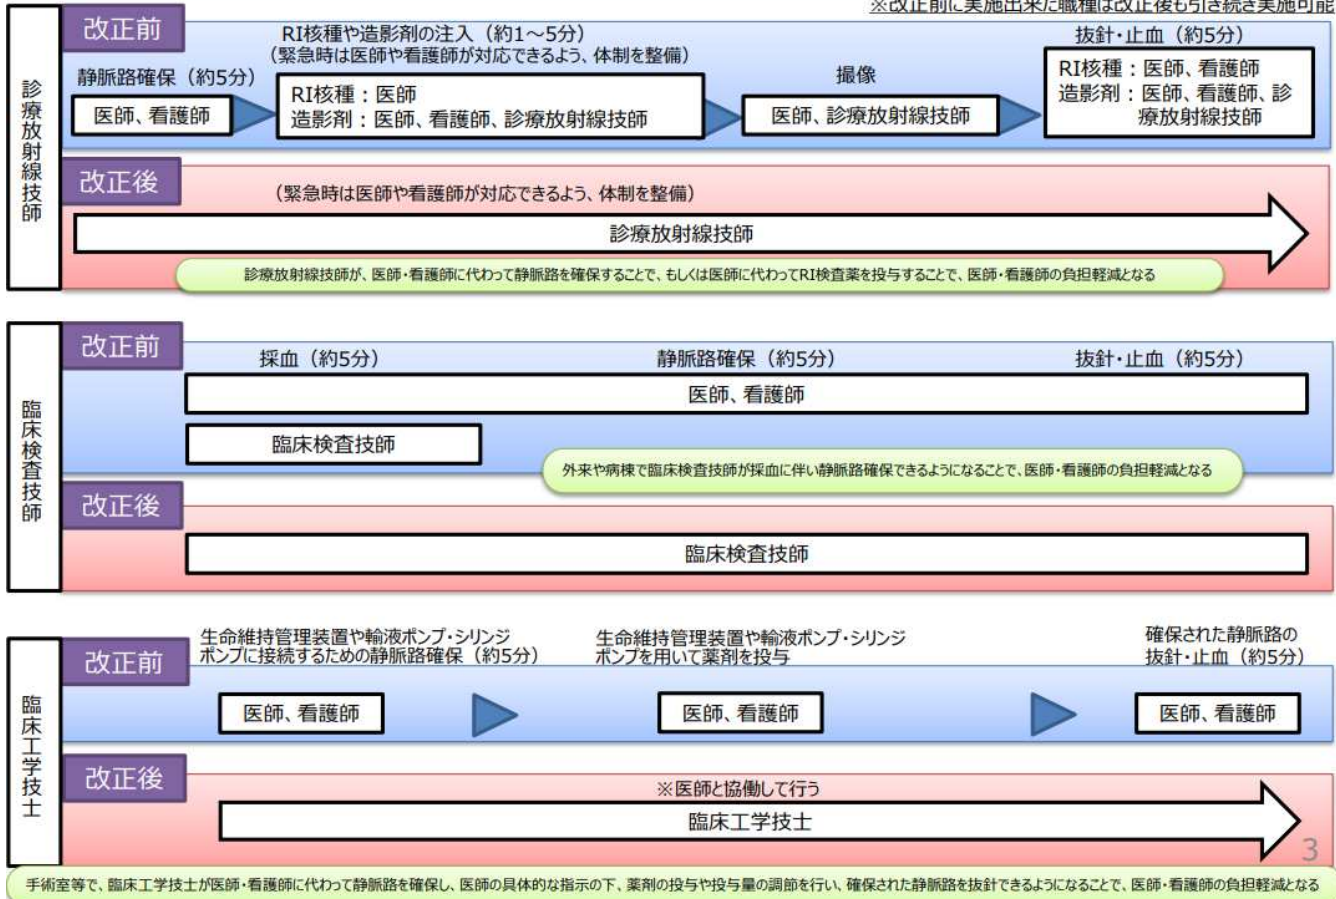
※改正前に実施出来た職種は改正後も引き続き実施可能

診療放射線技師

改正前

静脈路確保（約5分）

医師、看護師

RI核種や造影剤の注入（約1～5分）
（緊急時は医師や看護師が対応できるよう、体制を整備）

RI核種：医師
造影剤：医師、看護師、診療放射線技師

撮像

医師、診療放射線技師

抜針・止血（約5分）

RI核種：医師、看護師
造影剤：医師、看護師、診療放射線技師

改正後

（緊急時は医師や看護師が対応できるよう、体制を整備）

診療放射線技師

診療放射線技師が、医師・看護師に代わって静脈路を確保することで、もしくは医師に代わってRI検査薬を投与することで、医師・看護師の負担軽減となる

臨床検査技師

改正前

採血（約5分）

静脈路確保（約5分）

抜針・止血（約5分）

医師、看護師

臨床検査技師

外来や病棟で臨床検査技師が採血に伴い静脈路確保できるようになることで、医師・看護師の負担軽減となる

改正後

臨床検査技師

臨床工学技士

改正前

生命維持管理装置や輸液ポンプ・シリンジポンプに接続するための静脈路確保（約5分）

医師、看護師

生命維持管理装置や輸液ポンプ・シリンジポンプを用いて薬剤を投与

医師、看護師

確保された静脈路の抜針・止血（約5分）

医師、看護師

改正後

※医師と協働して行う

臨床工学技士

3

手術室等で、臨床工学技士が医師・看護師に代わって静脈路を確保し、医師の具体的な指示の下、薬剤の投与や投与量の調節を行い、確保された静脈路を抜針できるようになることで、医師・看護師の負担軽減となる